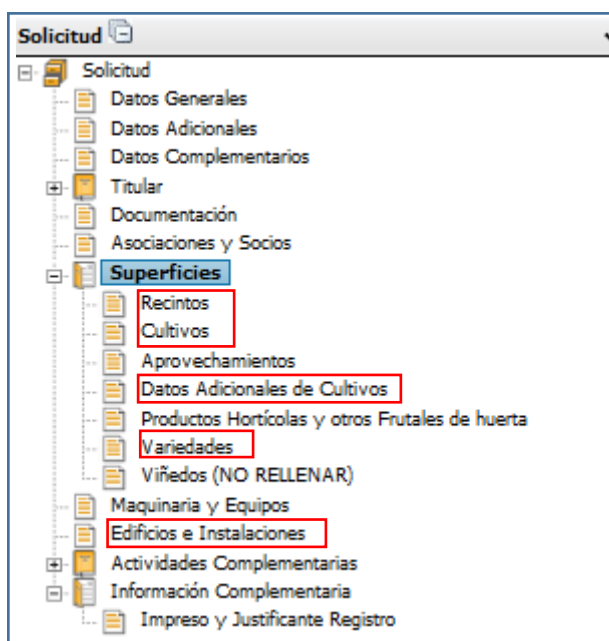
Solicitud

Solicitud
Datos Generales
Datos Adicionales
Datos Complementarios
Titular
Documentación
Asociaciones y Socios
Superficies
Recintos
Cultivos
Aprovechamientos
Datos Adicionales de Cultivos
Productos Hortícolas y otros Frutales de huerta
Variedades
Viñedos (NO RELLENAR)
Maquinaria y Equipos
Edificios e Instalaciones
Actividades Complementarias
Información Complementaria
Impreso y Justificante Registro